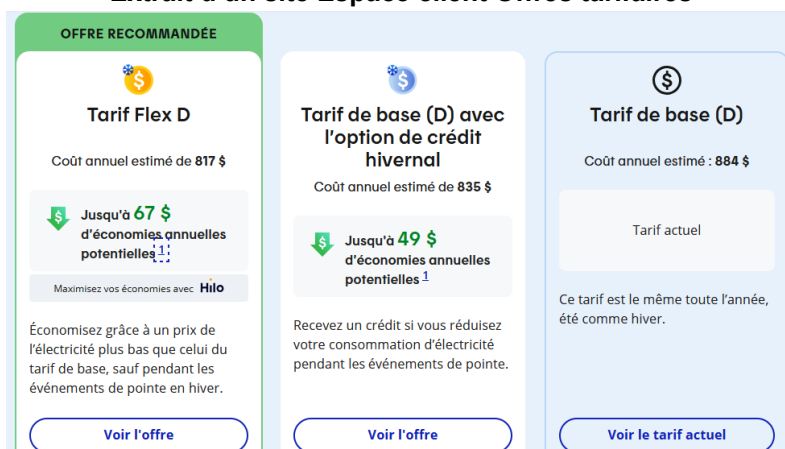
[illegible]

OFFRE RECOMMANDÉE

Tarif Flex D

Coût annuel estimé de 817 $

Jusqu'à 67 $ d'économies annuelles potentielles 1

Maximisez vos économies avec Hilo

Économisez grâce à un prix de l'électricité plus bas que celui du tarif de base, sauf pendant les événements de pointe en hiver.

Voir l'offre

Tarif de base (D) avec l'option de crédit hivernal

Coût annuel estimé de 835 $

Jusqu'à 49 $ d'économies annuelles potentielles 1

Recevez un crédit si vous réduisez votre consommation d'électricité pendant les événements de pointe.

Voir l'offre

Tarif de base (D)

Coût annuel estimé : 884 $

Tarif actuel

Ce tarif est le même toute l'année, été comme hiver.

Voir le tarif actuel